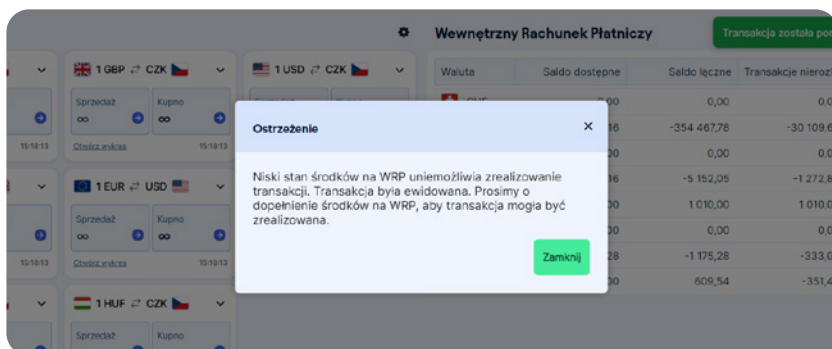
1 GBP ⇄ CZK

Sprzedaż
∞

Kupno
∞

Otwórz wykres
15:18:13

1 USD ⇄ CZK

1 EUR ⇄ USD

Sprzedaż
∞

Kupno
∞

Otwórz wykres
15:18:13

1 HUF ⇄ CZK

Sprzedaż

Kupno

15:18:13

15:18:13

Wewnętrzny Rachunek Płatniczy

Transakcja została po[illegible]

| Waluta | Saldo dostępne | Saldo łączne | Transakcje nieroz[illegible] |
|---|---|---|---|
| CHF | 0,00 | 0,00 | 0,0 |
| | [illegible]16 | -354 467,78 | -30 109,6 |
| | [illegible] | 0,00 | 0,0 |
| | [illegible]16 | -5 152,05 | -1 272,8 |
| | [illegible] | 1 010,00 | 1 010,0 |
| | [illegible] | 0,00 | 0,0 |
| | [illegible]28 | -1 175,28 | -333,0 |
| | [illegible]00 | 609,54 | -351,4 |

Ostrzeżenie

Niski stan środków na WRP uniemożliwia zrealizowanie transakcji. Transakcja była ewidowana. Prosimy o dopełnienie środków na WRP, aby transakcja mogła być zrealizowana.

Zamknij